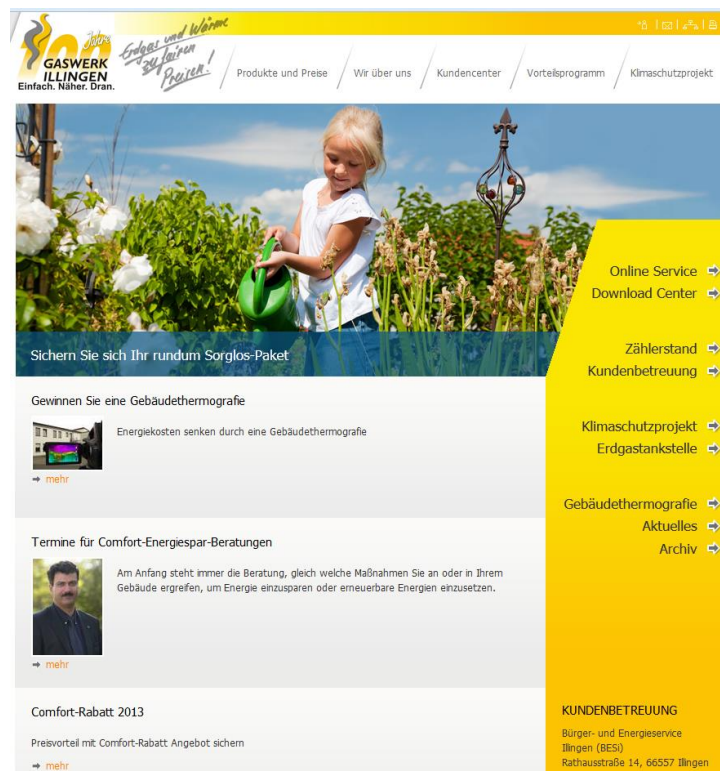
100 Jahre
GASWERK ILLINGEN
Einfach. Näher. Dran.

Erdgas und Wärme zu fairen Preisen!

Produkte und Preise
Wir über uns
Kundencenter
Vorteilsprogramm
Klimaschutzprojekt

Sichern Sie sich Ihr rundum Sorglos-Paket

Gewinnen Sie eine Gebäudethermografie

Energiekosten senken durch eine Gebäudethermografie

mehr

Termine für Comfort-Energiespar-Beratungen

Am Anfang steht immer die Beratung, gleich welche Maßnahmen Sie an oder in Ihrem Gebäude ergreifen, um Energie einzusparen oder erneuerbare Energien einzusetzen.

mehr

Comfort-Rabatt 2013

Preisvorteil mit Comfort-Rabatt Angebot sichern

mehr

Online Service
Download Center

Zählerstand
Kundenbetreuung

Klimaschutzprojekt
Erdgastankstelle

Gebäudethermografie
Aktuelles
Archiv

KUNDENBETREUUNG
Bürger- und Energieservice Illingen (BESi)
Rathausstraße 14, 66557 Illingen